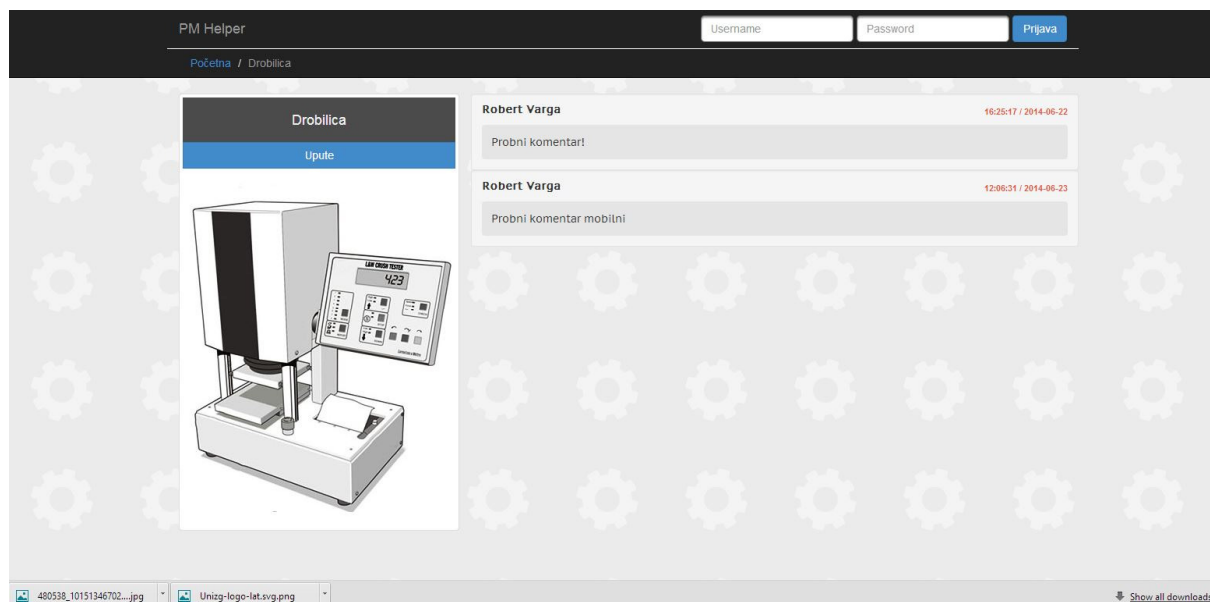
PM Helper

Username

Password

Prijava

Početna / Drobilica

Drobilica

Upute

L&W CRUSH TESTER

423

Robert Varga

16:25:17 / 2014-06-22

Probni komentar!

Robert Varga

12:06:31 / 2014-06-23

Probni komentar mobilni

480538_10151346702....jpg

Unizg-logo-lat.svg.png

Show all downloads